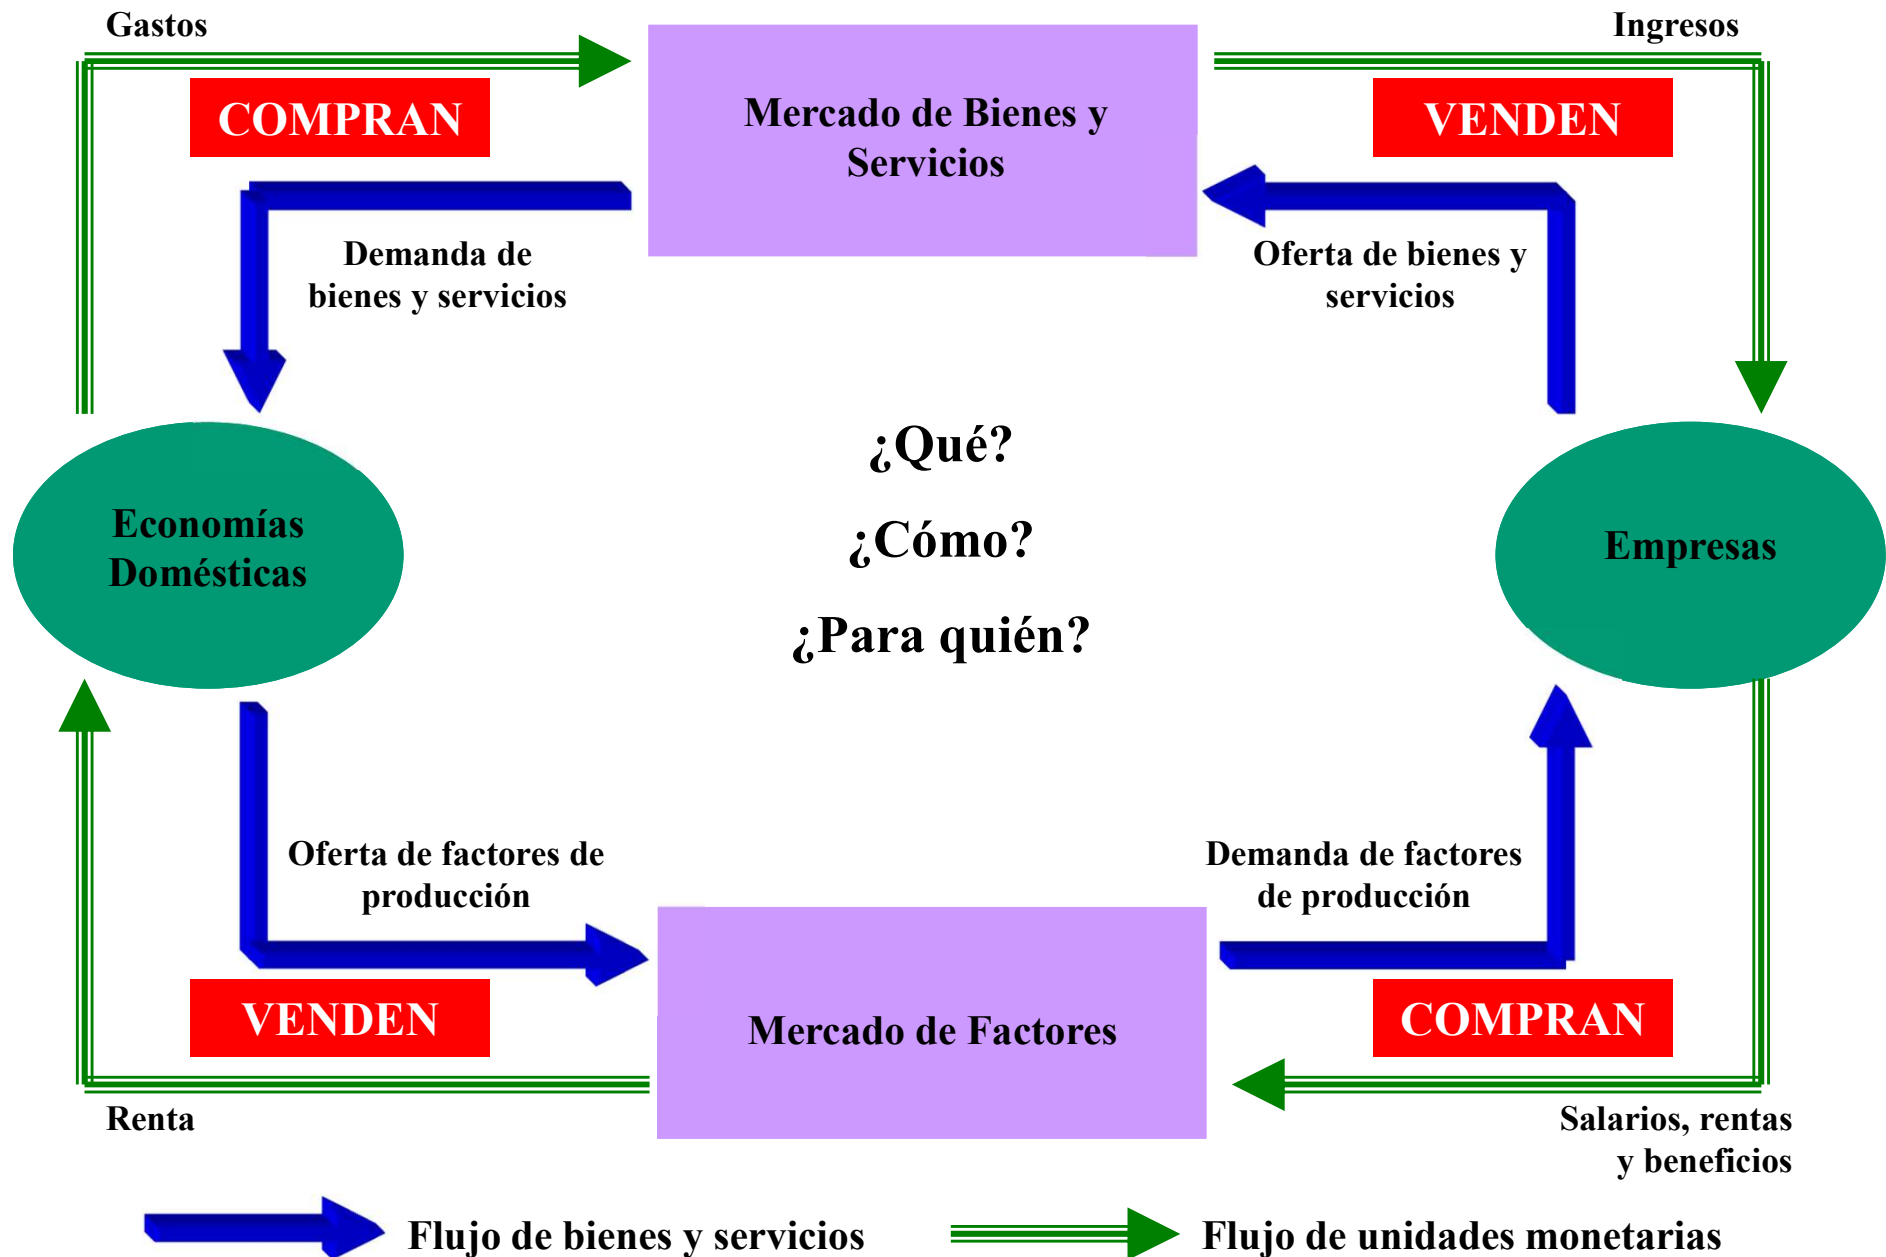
Gastos

Ingresos

Mercado de Bienes y Servicios

COMPRAN

VENDEN

Demanda de bienes y servicios

Oferta de bienes y servicios

¿Qué?

¿Cómo?

¿Para quién?

Economías Domésticas

Empresas

Oferta de factores de producción

Demanda de factores de producción

Mercado de Factores

VENDEN

COMPRAN

Renta

Salarios, rentas y beneficios

Flujo de bienes y servicios

Flujo de unidades monetarias